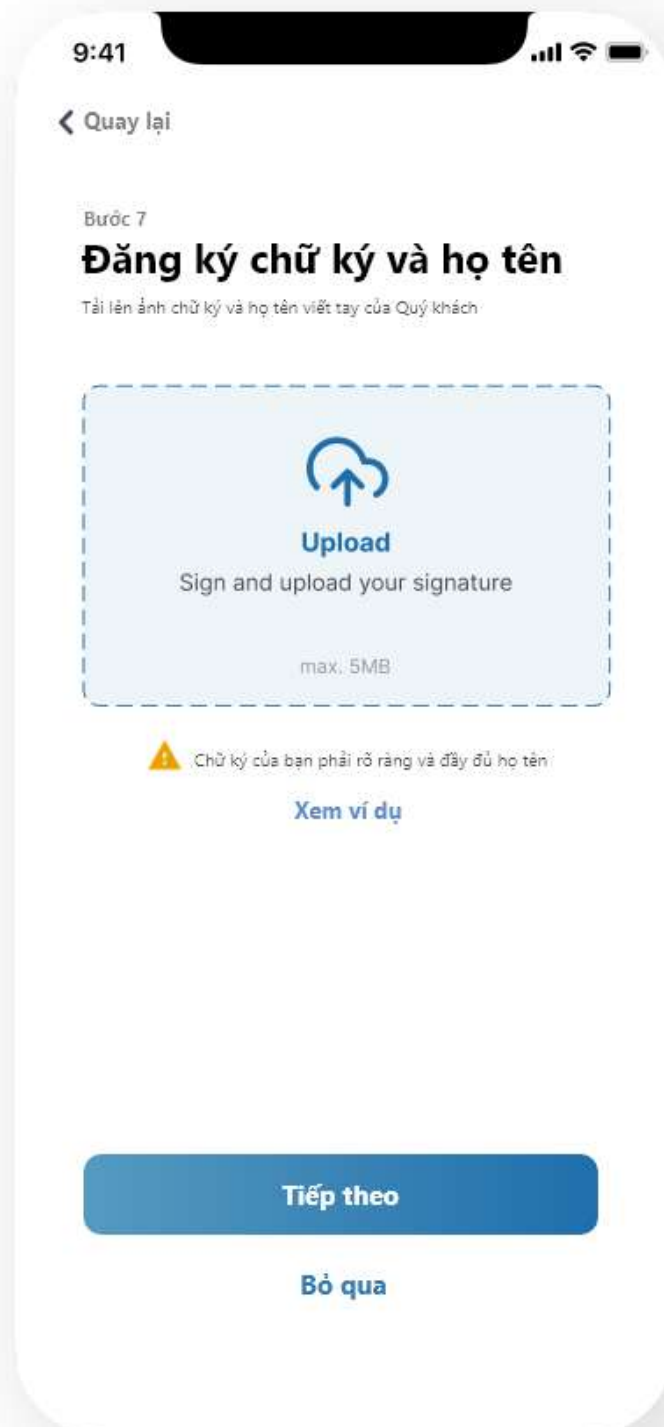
9:41

Quay lại

Bước 7

Đăng ký chữ ký và họ tên

Tải lên ảnh chữ ký và họ tên viết tay của Quý khách

Upload

Sign and upload your signature

max. 5MB

Chữ ký của bạn phải rõ ràng và đầy đủ họ tên

Xem ví dụ

Tiếp theo

Bỏ qua